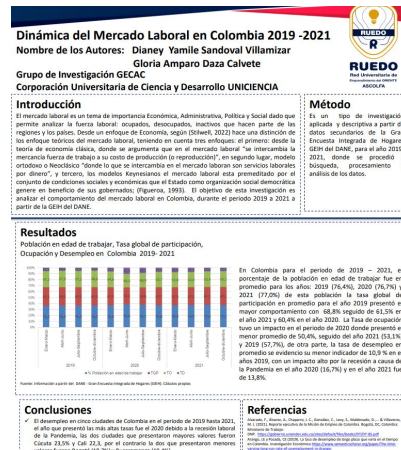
Dinámica del Mercado Laboral en Colombia 2019 -2021

Nombre de los Autores: Dianey Yamile Sandoval Villamizar

Gloria Amparo Daza Calvete

Grupo de Investigación GECAC

Corporación Universitaria de Ciencia y Desarrollo UNICIENCIA

RUEDO
Red Universitaria de Emprendimiento del ORIENTE
ASCOLFA

Introducción

El mercado laboral es un tema de importancia Económica, Administrativa, Política y Social dado que permite analizar la fuerza laboral: ocupados, desocupados, inactivos que hacen parte de las regiones y los países. Desde un enfoque de Economía, según (Stilwell, 2022) hace una distinción de los enfoque teóricos del mercado laboral, teniendo en cuenta tres enfoques: el primero: desde la teoría de economía clásica, donde se argumenta que en el mercado laboral "se intercambia la mercancía fuerza de trabajo a su costo de producción (o reproducción)", en segundo lugar, modelo ortodoxo e Neoclásico "donde lo que se intercambia en el mercado laboran son servicios laborales por dinero", y tercero, los modelos Keynesianos el mercado laboral esta premeditado por el conjunto de condiciones sociales y económicas que el Estado como organización social democrática genere en beneficio de sus gobernados; (Figueroa, 1993). El objetivo de esta investigación es analizar el comportamiento del mercado laboral en Colombia, durante el periodo 2019 a 2021 a partir de la GEIH del DANE.

Método

Es un tipo de investigación aplicada y descriptiva a partir de datos secundarios de la Gran Encuesta Integrada de Hogares GEIH del DANE, para el año 2019 2021, donde se procedió búsqueda, procesamiento análisis de los datos.

Resultados

Población en edad de trabajar, Tasa global de participación, Ocupación y Desempleo en Colombia 2019- 2021

% Población en edad de trabajar ■ TGP ■ TO ■ TD

Fuente: Información a partir del DANE - Gran Encuesta Integrada de Hogares (GEIH). Cálculos propios.

En Colombia para el periodo de 2019 – 2021, e porcentaje de la población en edad de trabajar fue en promedio para los años: 2019 (76,4%), 2020 (76,7%) y 2021 (77,0%) de esta población la tasa global de participación en promedio para el año 2019 presentó e mayor comportamiento con 68,8% seguido de 61,5% en el año 2021 y 60,4% en el 2020. La Tasa de ocupación tuvo un impacto en el periodo de 2020 donde presentó e menor promedio de 50,4%, seguido del año 2021 (53,1%) y 2019 (57,7%), de otra parte, la tasa de desempleo en promedio se evidencio su menor indicador de 10,9 % en e años 2019, con un impacto alto por la recesión a causa de la Pandemia en el año 2020 (16,7%) y en el año 2021 fue de 13,8%.

Conclusiones

El desempleo en cinco ciudades de Colombia en el periodo de 2019 hasta 2021, el año que presentó las más altas tasas fue el 2020 debido a la recesión laboral de la Pandemia, las dos ciudades que presentaron mayores valores fueron Cúcuta 23,5% y Cali 22,3, por el contrario la dos que presentaron menores

Referencias

Alarcado, F., Alvarez, A., Chaparro, J. C., González, C., Levy, S., Maldonado, G., ... & Villanueva, M. J. (2021). Reporte ejecutivo de la Misión de Empleo de Colombia. Bogotá, DC. Colombia: Ministerio del Trabajo.
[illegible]
Arango, L., & Posada, CE (2019). La tasa de desempleo de largo plazo que estima en el Tiempo en Colombia. Investigación Económica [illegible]
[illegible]